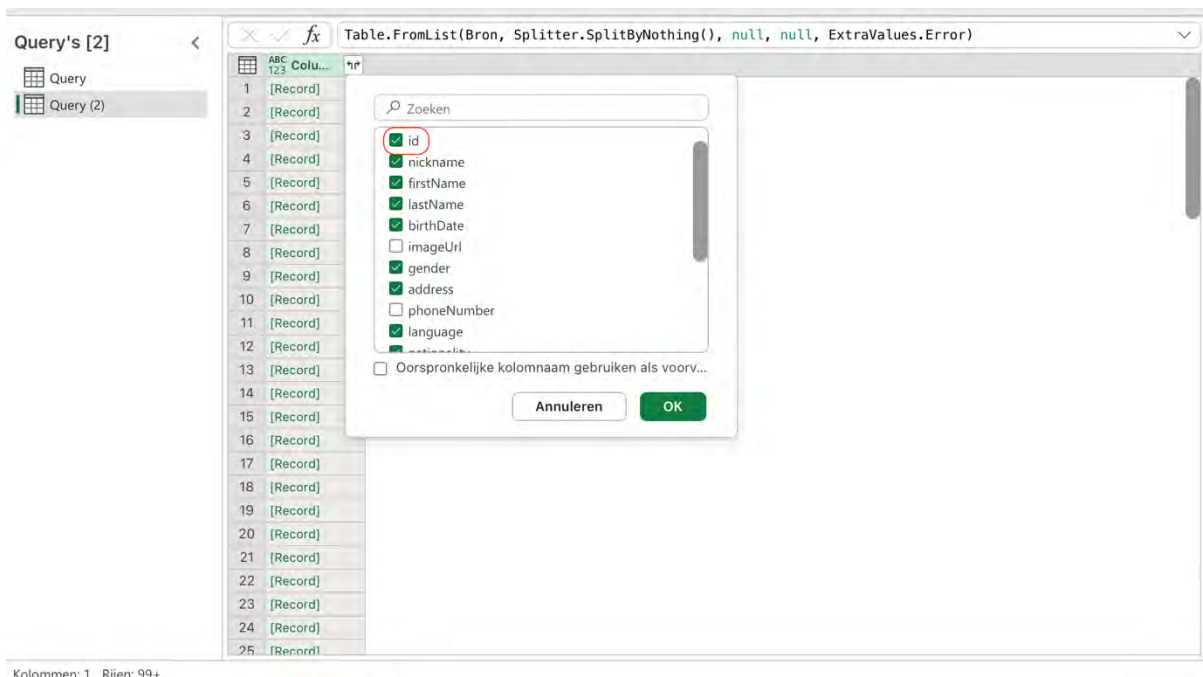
Query's [2]

Query

Query (2)

$f_x$ Table.FromList(Bron, Splitter.SplitByNothing(), null, null, ExtraValues.Error)

ABC 123 Colu...

| | |
|---|---|
| 1 | [Record] |
| 2 | [Record] |
| 3 | [Record] |
| 4 | [Record] |
| 5 | [Record] |
| 6 | [Record] |
| 7 | [Record] |
| 8 | [Record] |
| 9 | [Record] |
| 10 | [Record] |
| 11 | [Record] |
| 12 | [Record] |
| 13 | [Record] |
| 14 | [Record] |
| 15 | [Record] |
| 16 | [Record] |
| 17 | [Record] |
| 18 | [Record] |
| 19 | [Record] |
| 20 | [Record] |
| 21 | [Record] |
| 22 | [Record] |
| 23 | [Record] |
| 24 | [Record] |
| 25 | [Record] |

Zoeken

id
nickname
firstName
lastName
birthDate
imageUrl
gender
address
phoneNumber
language
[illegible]

Oorspronkelijke kolomnaam gebruiken als voorv...

Annuleren
OK

Kolommen: 1 Rijen: 99+